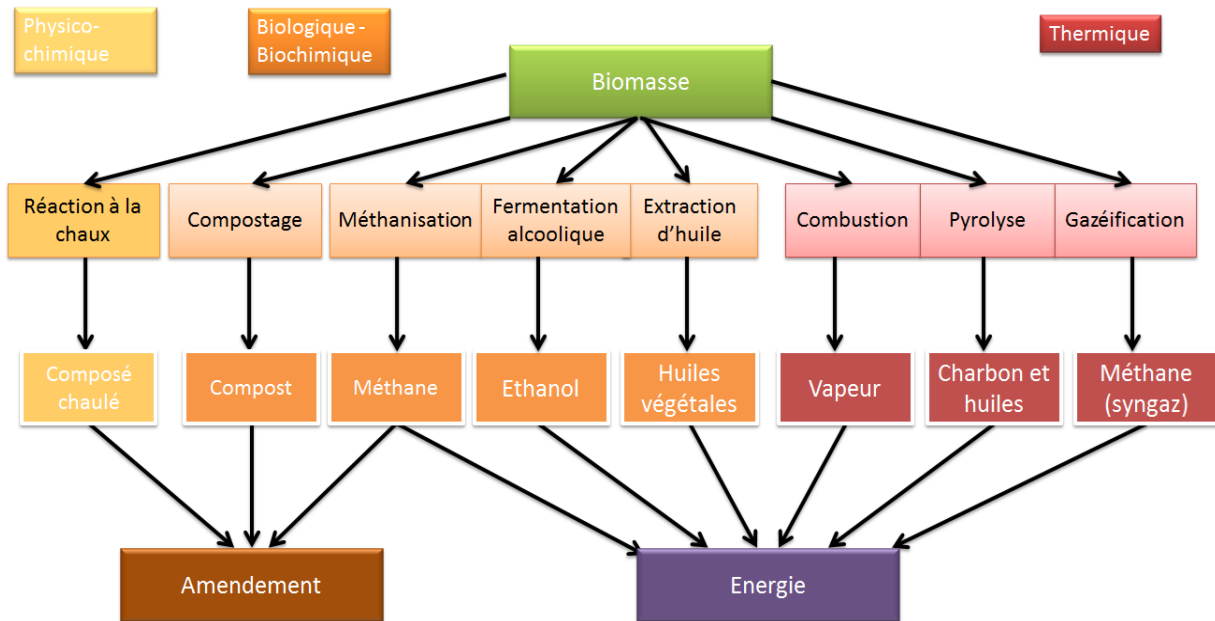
Physico-chimique

Biologique - Biochimique

Thermique

Biomasse

Réaction à la chaux

Compostage

Méthanisation

Fermentation alcoolique

Extraction d'huile

Combustion

Pyrolyse

Gazéification

Composé chaulé

Compost

Méthane

Ethanol

Huiles végétales

Vapeur

Charbon et huiles

Méthane (syngaz)

Amendement

Energie